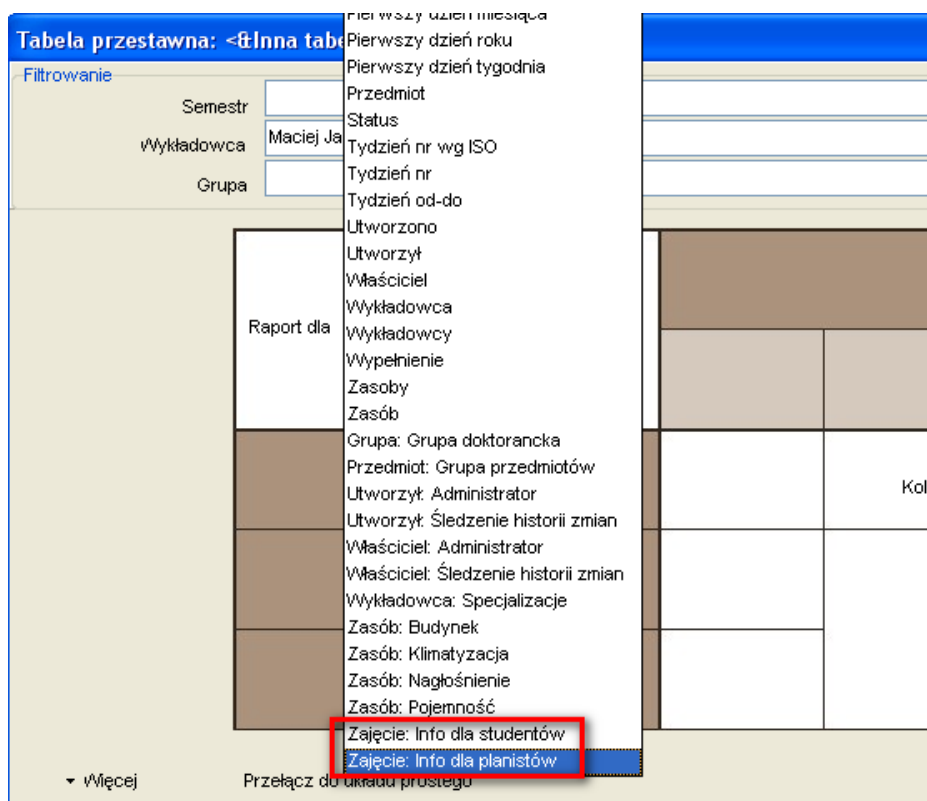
Tabela przestawna: <&Inna tabe

Filtrowanie

Semestr

Wykładowca Maciej Ja

Grupa

Raport dla

Kol

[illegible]
Pierwszy dzień roku
Pierwszy dzień tygodnia
Przedmiot
Status
Tydzień nr wg ISO
Tydzień nr
Tydzień od-do
Utworzono
Utworzył
Właściciel
Wykładowca
Wykładowcy
Wypełnienie
Zasoby
Zasób
Grupa: Grupa doktorancka
Przedmiot: Grupa przedmiotów
Utworzył: Administrator
Utworzył: Śledzenie historii zmian
Właściciel: Administrator
Właściciel: Śledzenie historii zmian
Wykładowca: Specjalizacje
Zasób: Budynek
Zasób: Klimatyzacja
Zasób: Nagłośnienie
Zasób: Pojemność
Zajęcie: Info dla studentów
Zajęcie: Info dla planistów

Więcej

Przełącz do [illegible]